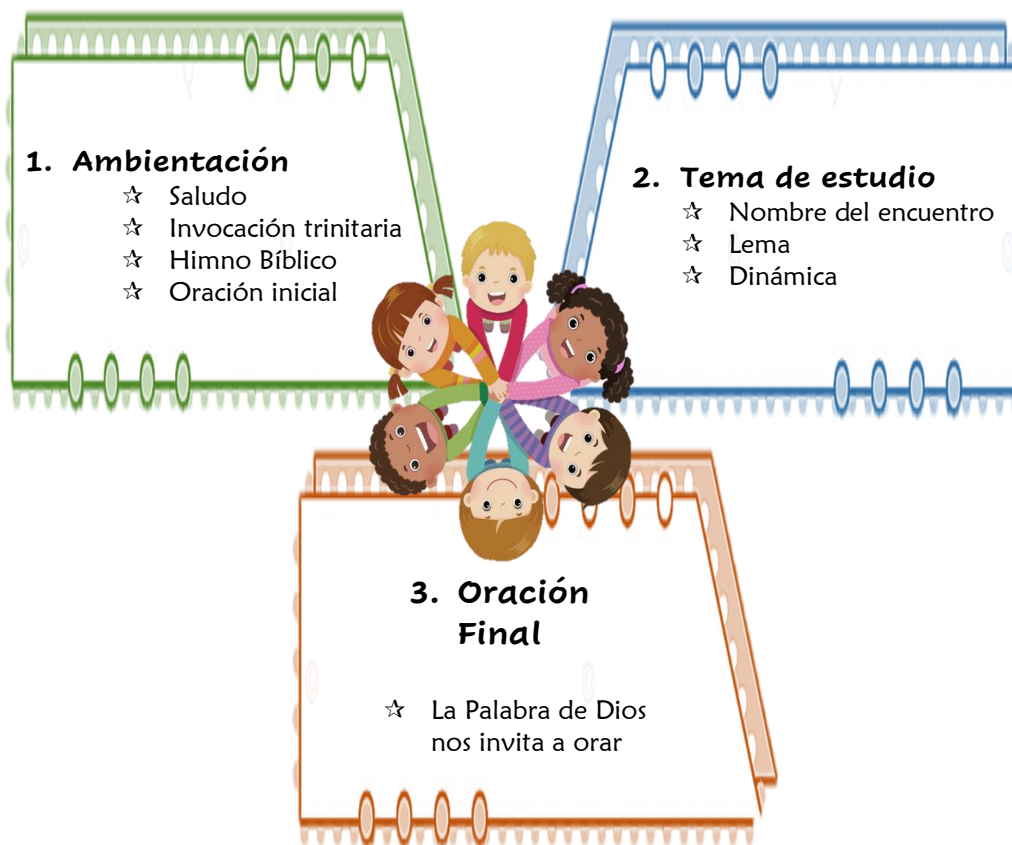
1. Ambientación
☆ Saludo
☆ Invocación trinitaria
☆ Himno Bíblico
☆ Oración inicial

2. Tema de estudio
☆ Nombre del encuentro
☆ Lema
☆ Dinámica

3. Oración Final

☆ La Palabra de Dios nos invita a orar